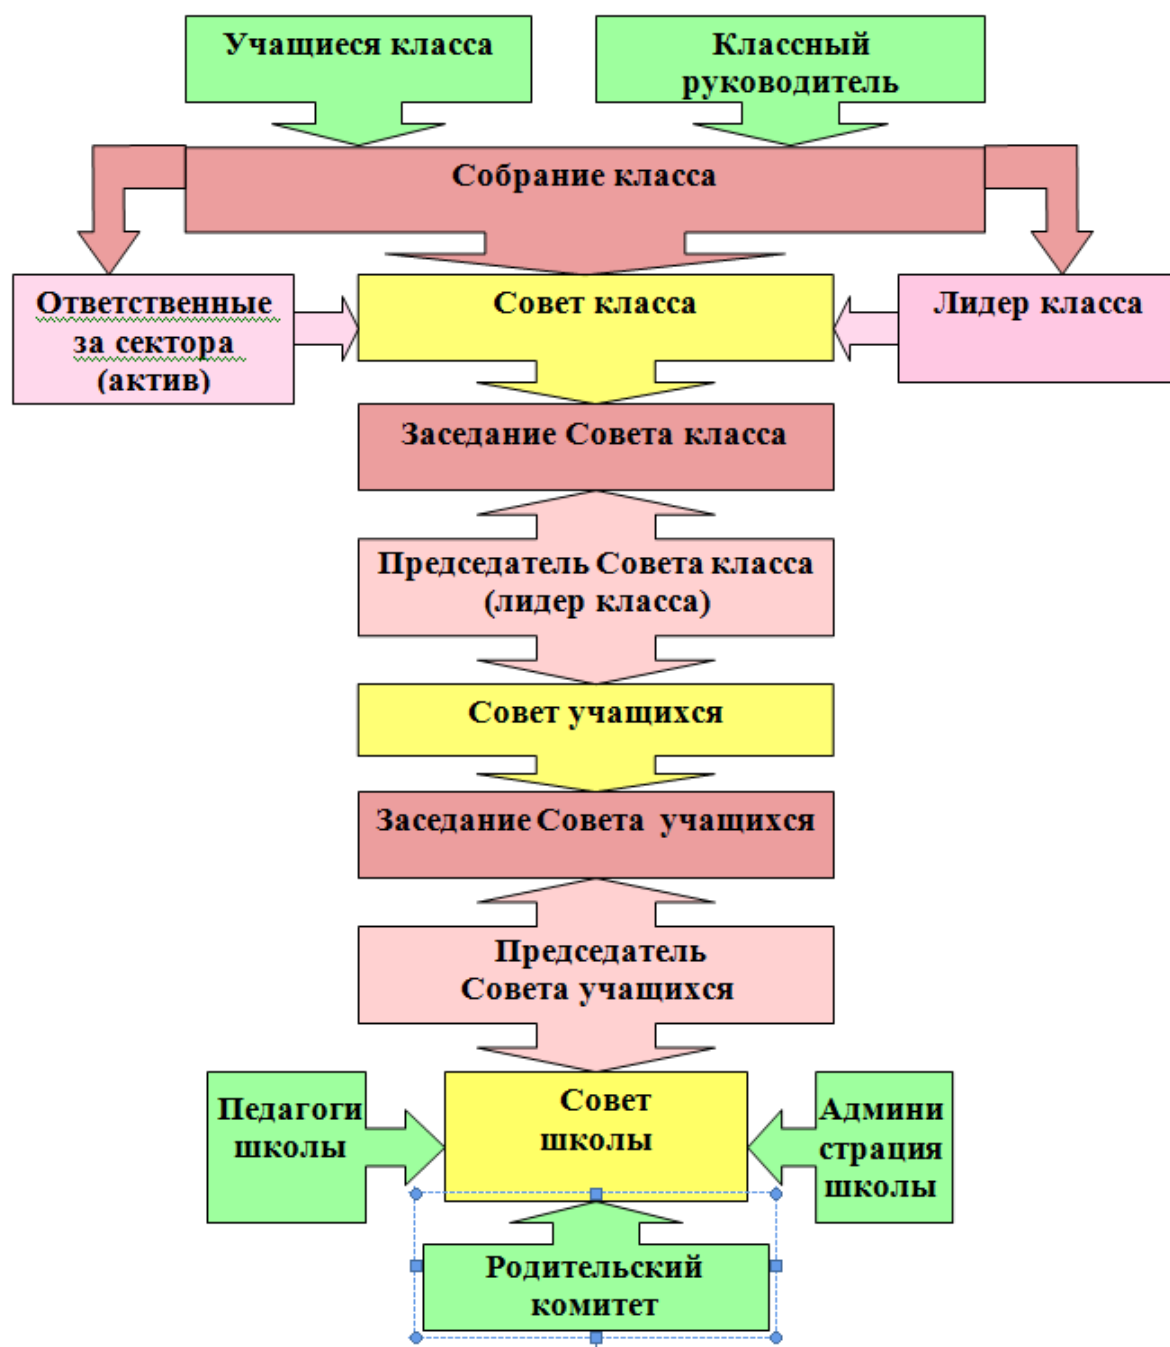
Учащиеся класса

Классный руководитель

Собрание класса

Ответственные за сектора (актив)

Совет класса

Лидер класса

Заседание Совета класса

Председатель Совета класса (лидер класса)

Совет учащихся

Заседание Совета учащихся

Председатель Совета учащихся

Педагоги школы

Совет школы

Админи страция школы

Родительский комитет